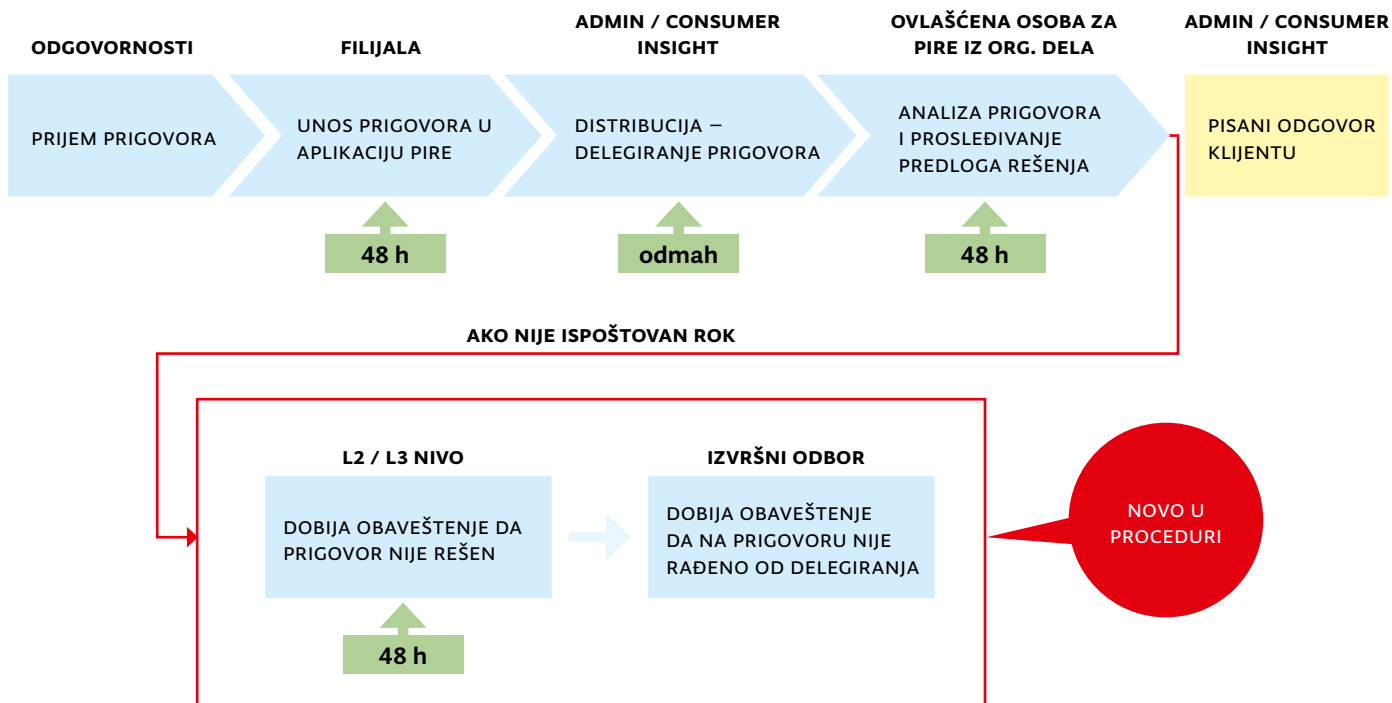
ODGOVORNOSTI

FILIJALA

ADMIN / CONSUMER INSIGHT

OVLAŠĆENA OSOBA ZA PIRE IZ ORG. DELA

ADMIN / CONSUMER INSIGHT

PRIJEM PRIGOVORA

UNOS PRIGOVORA U APLIKACIJU PIRE

DISTRIBUCIJA – DELEGIRANJE PRIGOVORA

ANALIZA PRIGOVORA I PROSLEĐIVANJE PREDLOGA REŠENJA

PISANI ODGOVOR KLIJENTU

48 h

odmah

48 h

AKO NIJE ISPOŠTOVAN ROK

L2 / L3 NIVO

DOBIJA OBAVEŠTENJE DA PRIGOVOR NIJE REŠEN

48 h

IZVRŠNI ODBOR

DOBIJA OBAVEŠTENJE DA NA PRIGOVORU NIJE RAĐENO OD DELEGIRANJA

NOVO U PROCEDURI